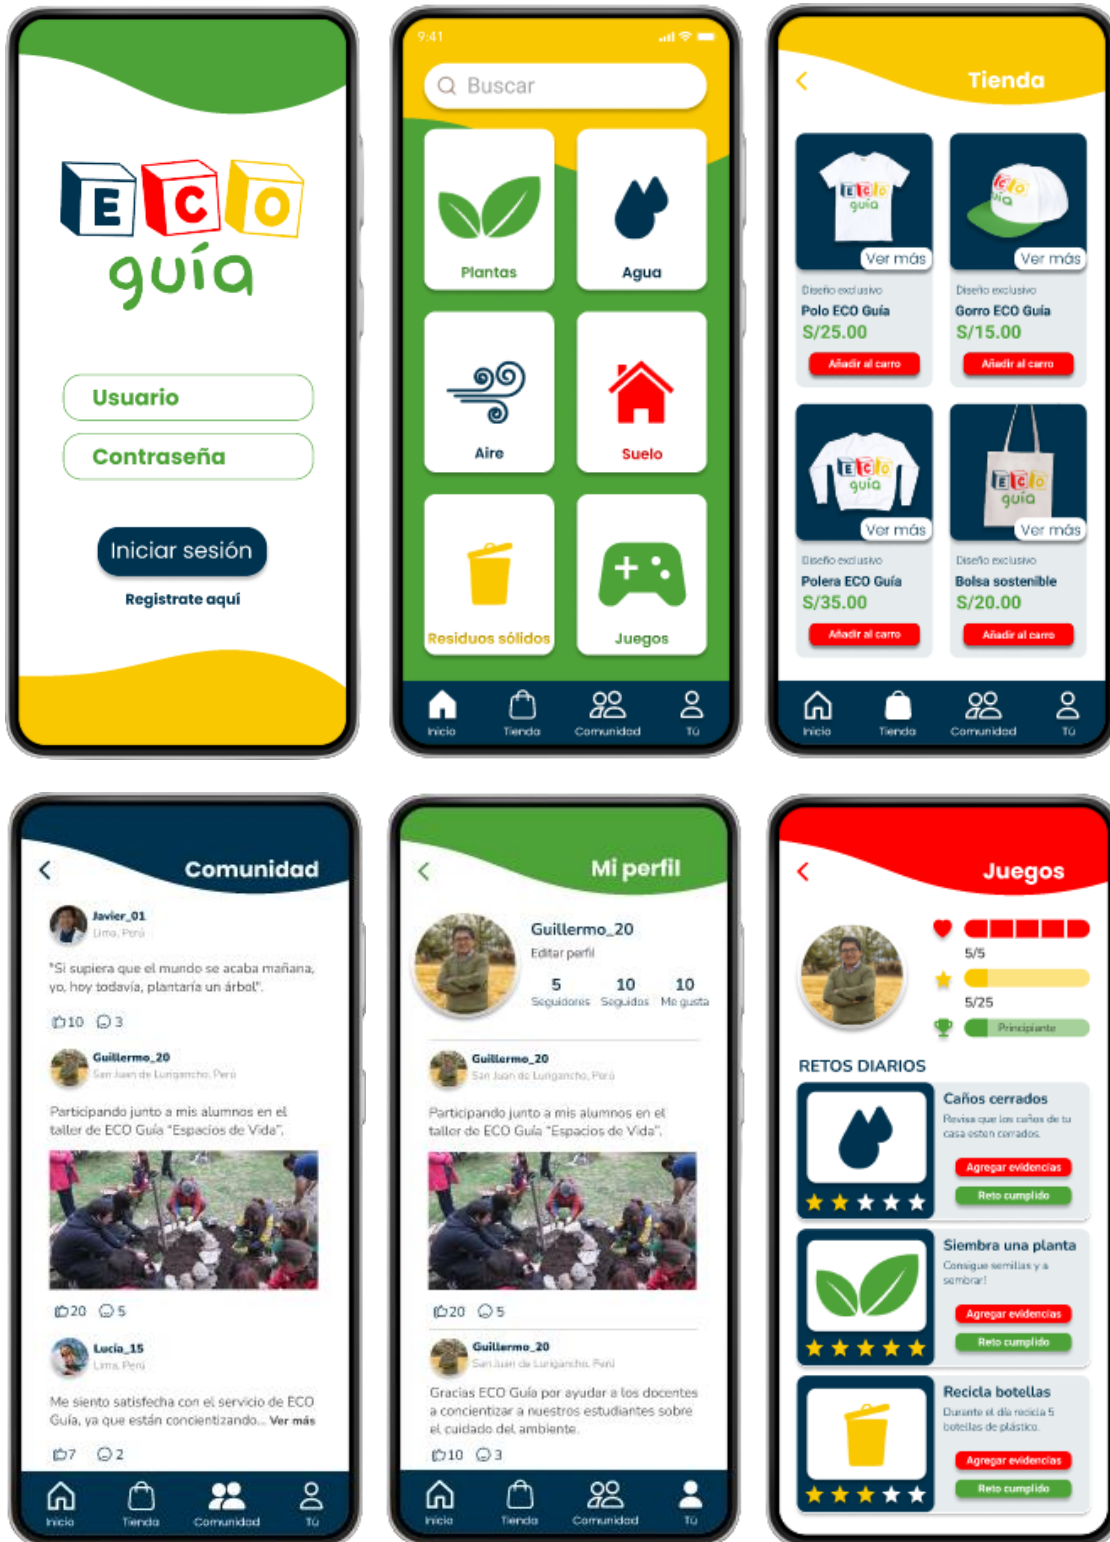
ECO guía

Usuario

Contraseña

Iniciar sesión

Registrate aquí

9:41

Buscar

Plantas

Agua

Aire

Suelo

Residuos sólidos

Juegos

Inicio Tienda Comunidad Tú

Tienda

Ver más

Diseño exclusivo
Polo ECO Guía
S/25.00
Añadir al carro

Ver más

Diseño exclusivo
Gorro ECO Guía
S/15.00
Añadir al carro

Ver más

Diseño exclusivo
Polera ECO Guía
S/35.00
Añadir al carro

Ver más

Diseño exclusivo
Bolsa sostenible
S/20.00
Añadir al carro

Inicio Tienda Comunidad Tú

Comunidad

Javier_01
Lima, Perú

"Si supiera que el mundo se acaba mañana, yo, hoy todavía, plantaría un árbol".

10 3

Guillermo_20
San Juan de Lurigancho, Perú

Participando junto a mis alumnos en el taller de ECO Guía "Espacios de Vida".

20 5

Lucia_15
Lima, Perú

Me siento satisfecha con el servicio de ECO Guía, ya que están concientizando... Ver más

7 2

Inicio Tienda Comunidad Tú

Mi perfil

Guillermo_20
Editar perfil

5 Seguidores 10 Seguidos 10 Me gusta

Guillermo_20
San Juan de Lurigancho, Perú

Participando junto a mis alumnos en el taller de ECO Guía "Espacios de Vida".

20 5

Guillermo_20
San Juan de Lurigancho, Perú

Gracias ECO Guía por ayudar a los docentes a concientizar a nuestros estudiantes sobre el cuidado del ambiente.

10 3

Inicio Tienda Comunidad Tú

Juegos

5/5

5/25

Principiante

RETOS DIARIOS

Caños cerrados
Revisa que los caños de tu casa estén cerrados.
Agregar evidencias
Reto cumplido

Siembra una planta
Consigue semillas y a sembrar!
Agregar evidencias
Reto cumplido

Recicla botellas
Durante el día recicla 5 botellas de plástico.
Agregar evidencias
Reto cumplido